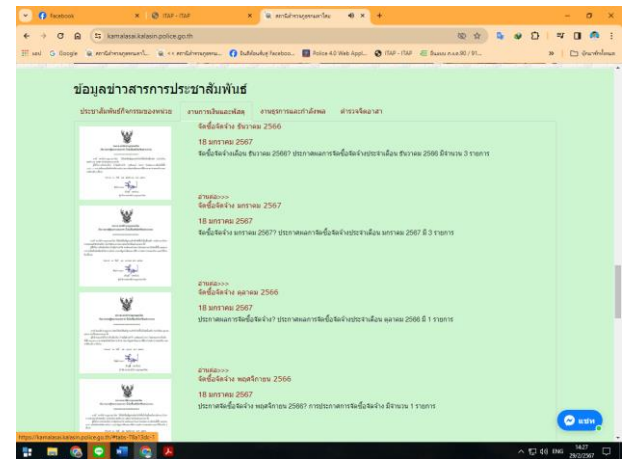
Facebook | ITAP - ITAP | สถานีตำรวจภูธรกมลาไสย

kamalasai.kalasin.police.go.th

ข้อมูลข่าวสารการประชาสัมพันธ์

ประชาสัมพันธ์กิจกรรมของหน่วย | งานการเงินและพัสดุ | งานธุรการและกำลังพล | ตำรวจจิตอาสา

จัดซื้อจัดจ้าง ธันวาคม 2566

18 มกราคม 2567

จัดซื้อจัดจ้างเดือน ธันวาคม 2566? ประกาศผลการจัดซื้อจัดจ้างประจำเดือน ธันวาคม 2566 มีจำนวน 3 รายการ

อ่านต่อ>>>

จัดซื้อจัดจ้าง มกราคม 2567

18 มกราคม 2567

จัดซื้อจัดจ้าง มกราคม 2567? ประกาศผลการจัดซื้อจัดจ้างประจำเดือน มกราคม 2567 มี 3 รายการ

อ่านต่อ>>>

จัดซื้อจัดจ้าง ตุลาคม 2566

18 มกราคม 2567

ประกาศผลการจัดซื้อจัดจ้าง? ประกาศผลการจัดซื้อจัดจ้างประจำเดือน ตุลาคม 2566 มี 1 รายการ

อ่านต่อ>>>

จัดซื้อจัดจ้าง พฤศจิกายน 2566

18 มกราคม 2567

ประกาศจัดซื้อจัดจ้าง พฤศจิกายน 2566? การประกาศการจัดซื้อจัดจ้าง มีจำนวน 1 รายการ

แชท

https://kamalasai.kalasin.police.go.th/#tab-75e7dc-7

ENG 14:27 29/2/2567